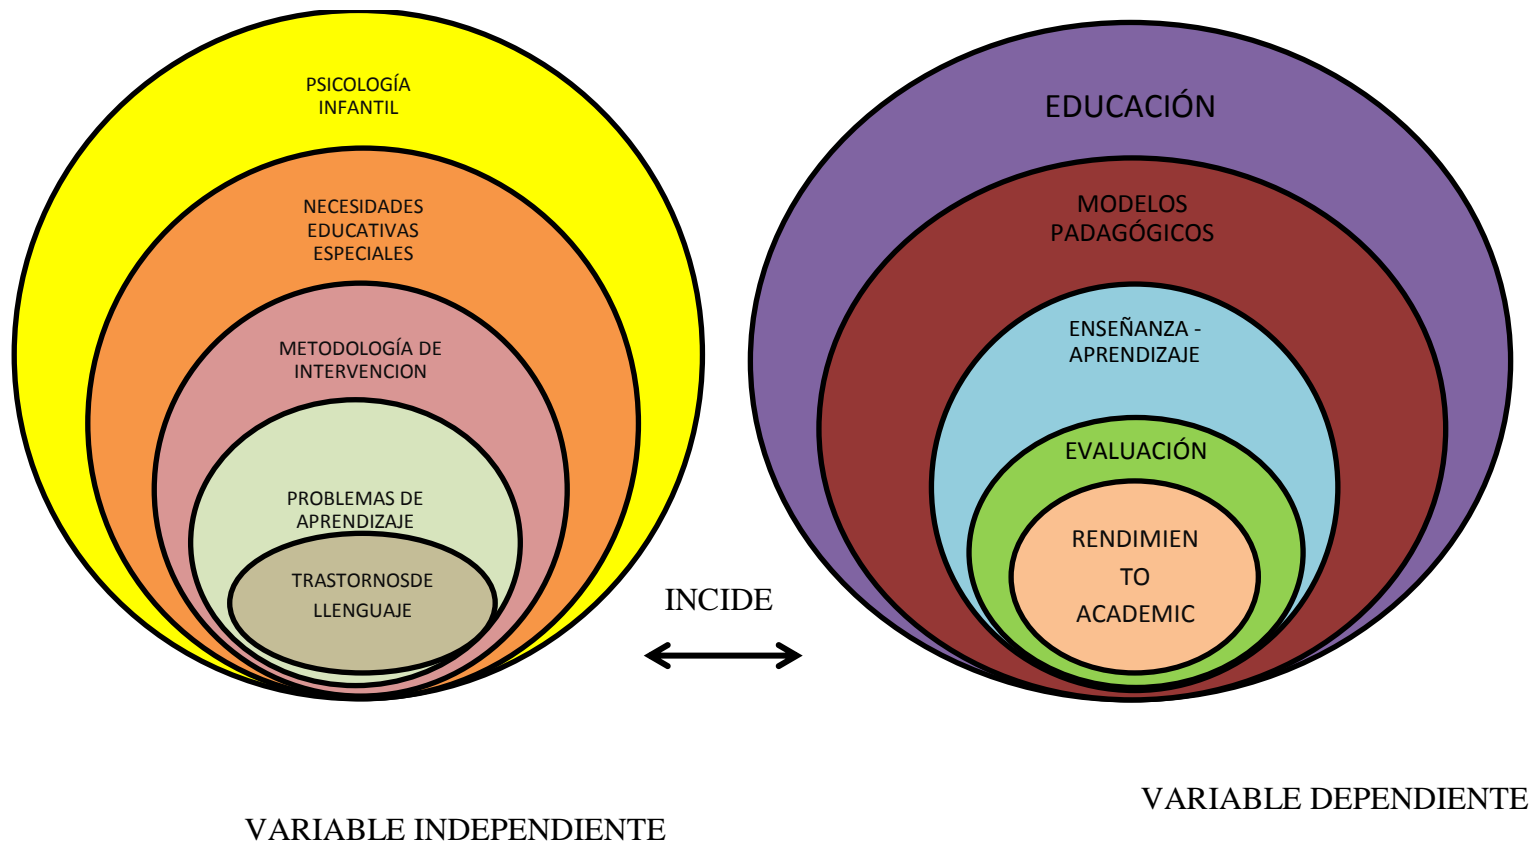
PSICOLOGÍA INFANTIL

NECESIDADES EDUCATIVAS ESPECIALES

METODOLOGÍA DE INTERVENCION

PROBLEMAS DE APRENDIZAJE

TRASTORNOSDE LLENGUAJE

INCIDE

EDUCACIÓN

MODELOS PADAGÓGICOS

ENSEÑANZA - APRENDIZAJE

EVALUACIÓN

RENDIMIEN TO ACADEMIC

VARIABLE INDEPENDIENTE

VARIABLE DEPENDIENTE